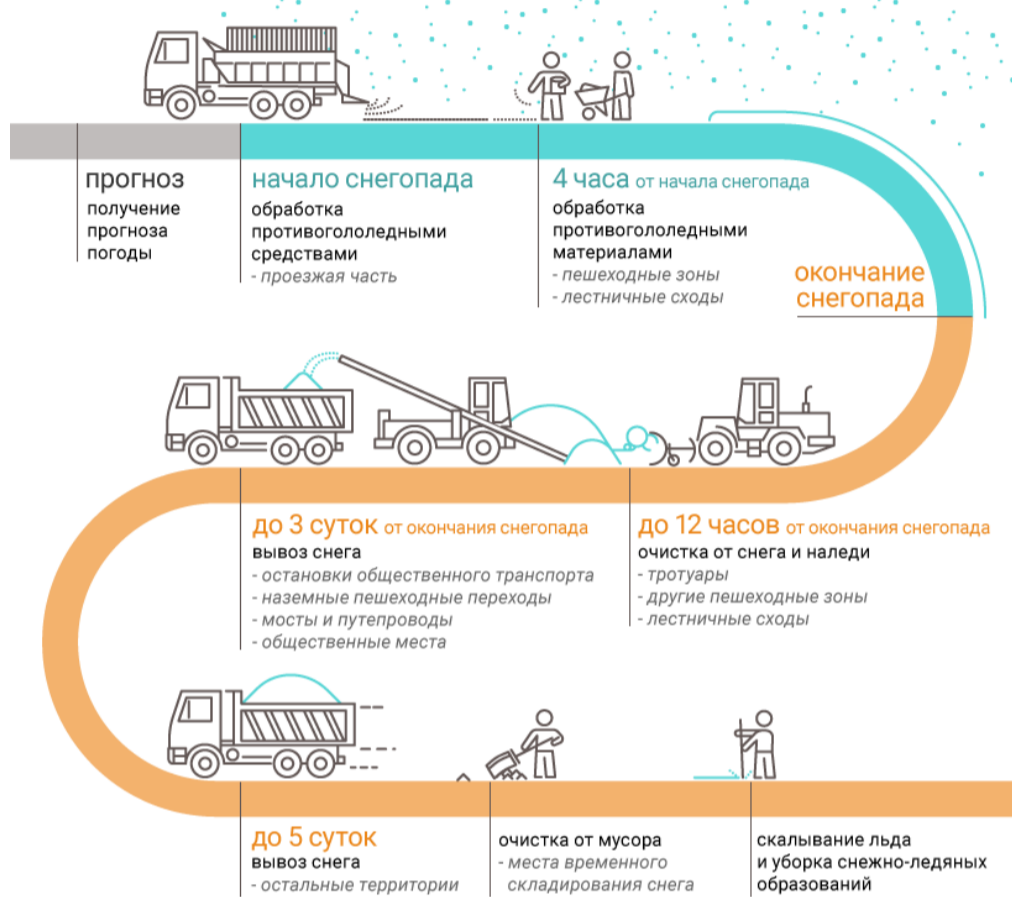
прогноз
получение прогноза погоды

начало снегопада
обработка противогололедными средствами
- проезжая часть

4 часа от начала снегопада
обработка противогололедными материалами
- пешеходные зоны
- лестничные сходы

окончание снегопада

до 3 суток от окончания снегопада
вывоз снега
- остановки общественного транспорта
- наземные пешеходные переходы
- мосты и путепроводы
- общественные места

до 12 часов от окончания снегопада
очистка от снега и наледи
- тротуары
- другие пешеходные зоны
- лестничные сходы

до 5 суток
вывоз снега
- остальные территории

очистка от мусора
- места временного складирования снега

скалывание льда и уборка снежно-ледяных образований